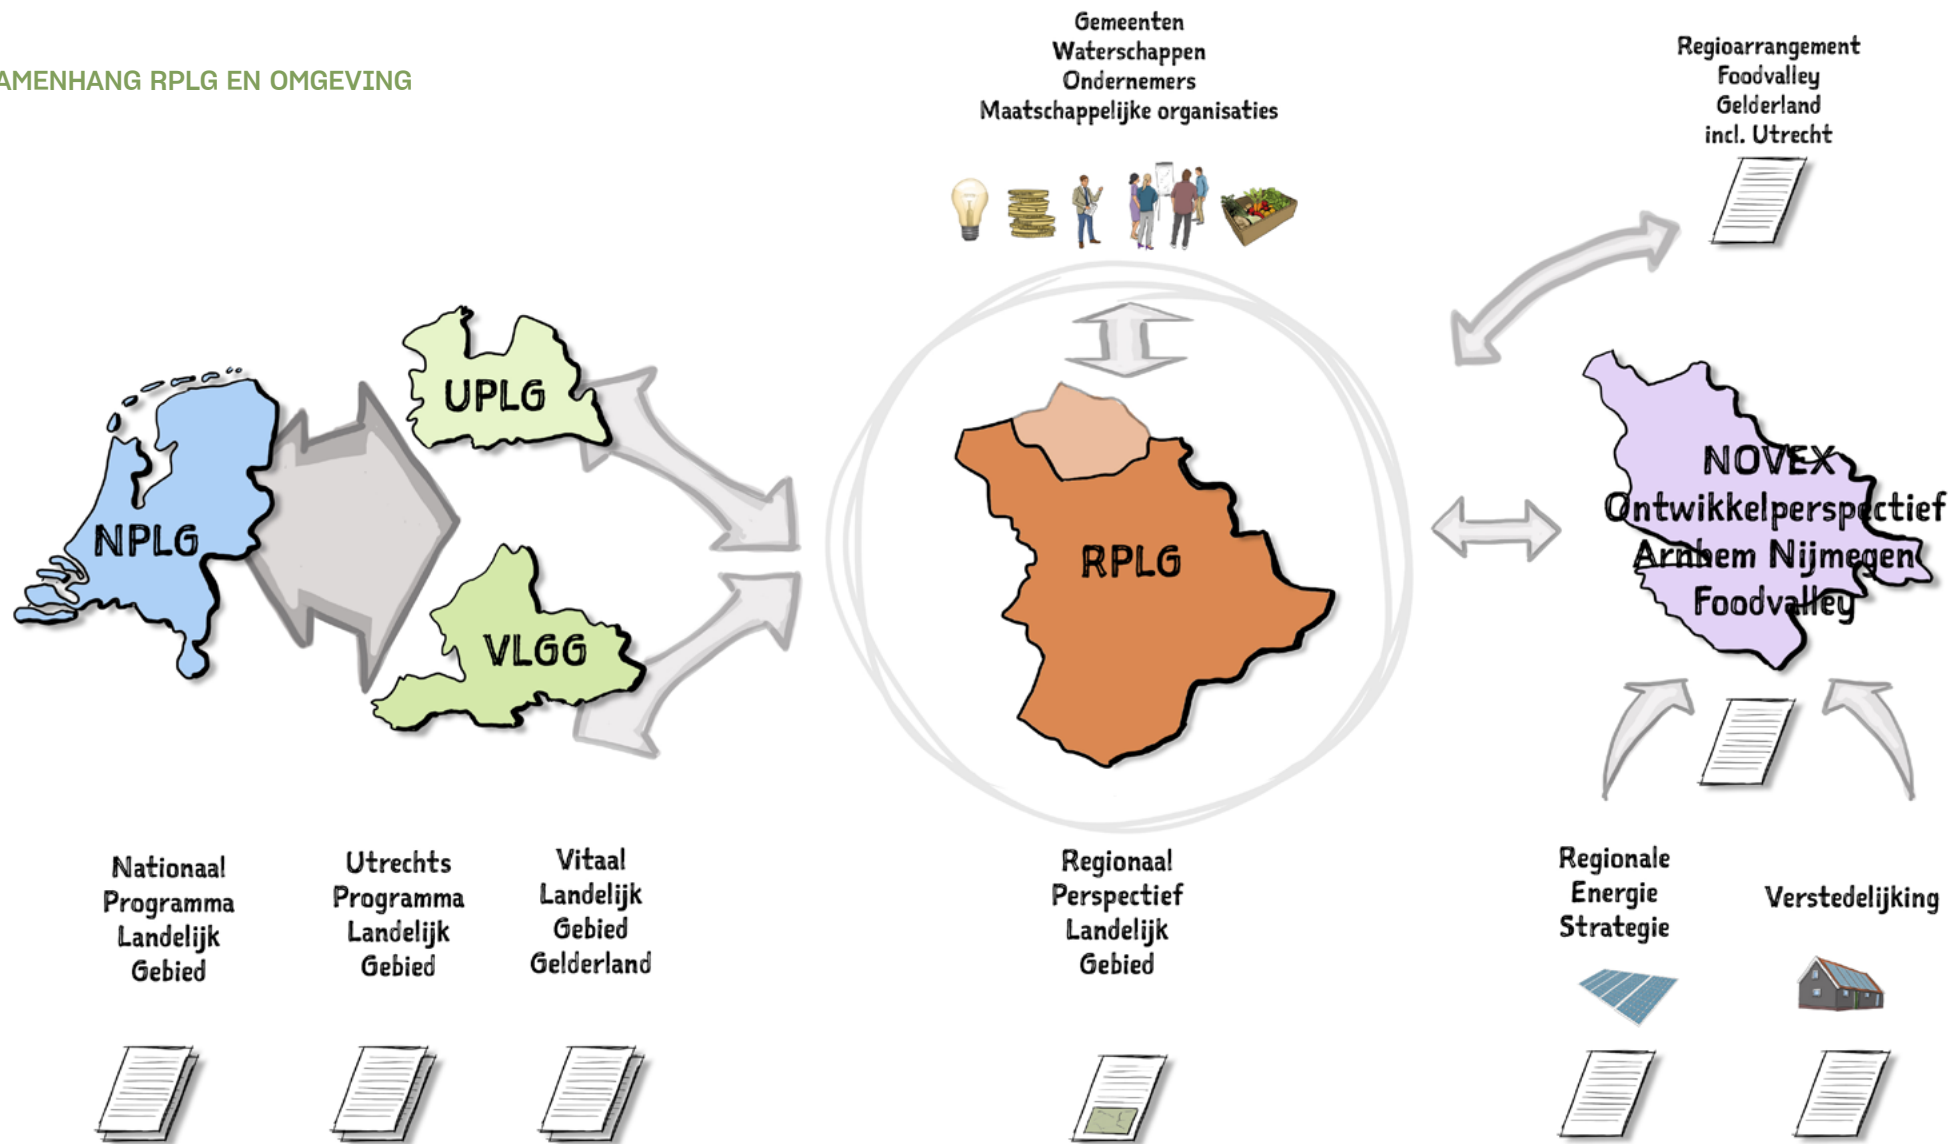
AMENHANG RPLG EN OMGEVING

Gemeenten
Waterschappen
Ondernemers
Maatschappelijke organisaties

Regioarrangement
Foodvalley
Gelderland
incl. Utrecht

UPLG

NPLG

VLGG

RPLG

NOVEX
Ontwikkelperspectief
Arnhem Nijmegen
Foodvalley

Nationaal
Programma
Landelijk
Gebied

Utrechts
Programma
Landelijk
Gebied

Vitaal
Landelijk
Gebied
Gelderland

Regionaal
Perspectief
Landelijk
Gebied

Regionale
Energie
Strategie

Verstedelijking